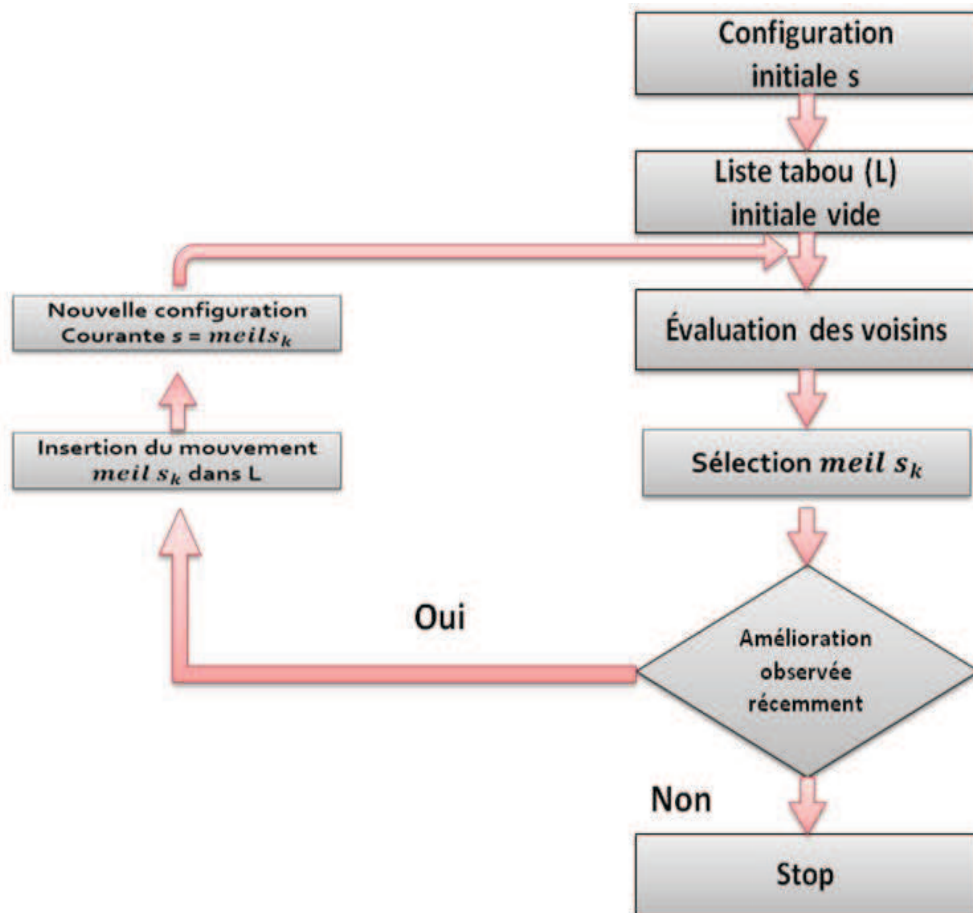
Configuration initiale s

Liste tabou (L) initiale vide

Nouvelle configuration Courante $s = meils_k$

Évaluation des voisins

Insertion du mouvement $meil\ s_k$ dans L

Sélection $meil\ s_k$

Oui

Amélioration observée récemment

Non

Stop